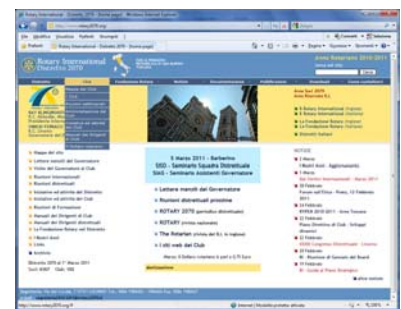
Rotary International
Distretto 2070

Anno Rotariano 2010-2011

5 Marzo 2011 - Barberino
SISD - Seminario Squadra Distrettuale
SeAS - Seminario Assistenti Governatore

Lettere mensili del Governatore
Riunioni distrettuali prossime
ROTARY 2070 (periodico distrettuale)
ROTARY (rivista nazionale)
The Rotarian (rivista del R.I. in inglese)
I siti web dei Club

Il Rotary International (Inglese)
Il Rotary International (Italiano)
La Fondazione Rotary (Inglese)
La Fondazione Rotary (Italiano)
Distretti Italiani

Mappa del sito
Lettere mensili del Governatore
Visite del Governatore ai Club
Riunioni Internazionali
Riunioni distrettuali
Iniziative ed attività del Distretto
Iniziative ed attività dei Club
Riunioni di Formazione
Manuali dei Dirigenti di Club
Manuali dei Dirigenti distrettuali
La Fondazione Rotary nel Distretto
I Nuovi Soci
Links
Archivio

NOTIZIE

Internet | Modalità protetta: attivata
100%